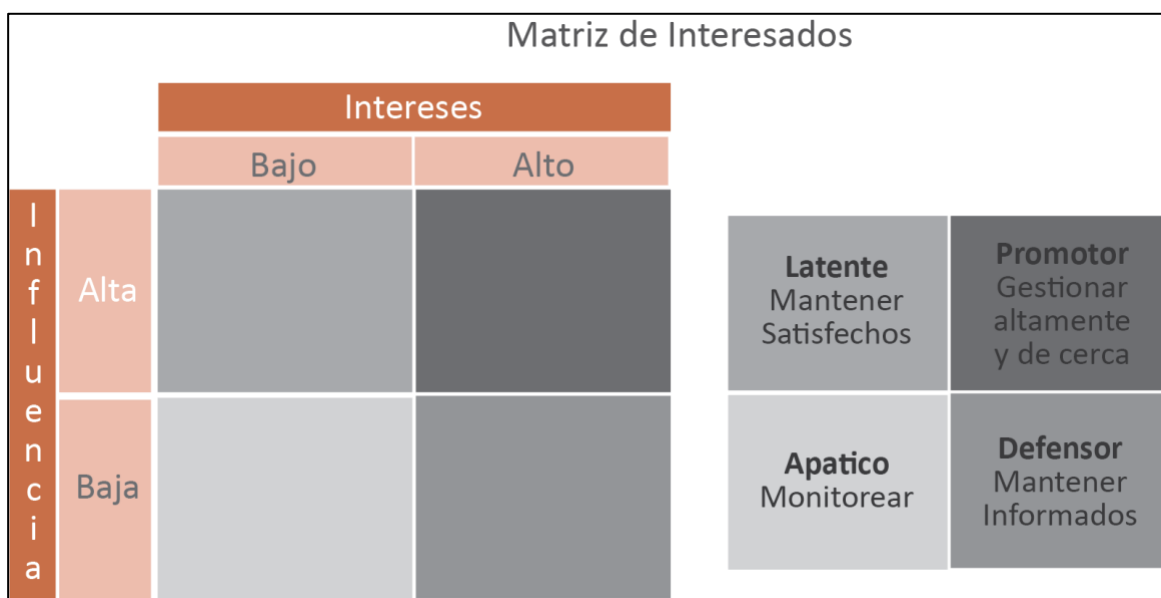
Matriz de Interesados

Intereses

| | | Bajo | Alto |
|---|---|---|---|
| Influencia | Alta | | |
| | Baja | | |

| | |
|---|---|
| **Latente** Mantener Satisfechos | **Promotor** Gestionar altamente y de cerca |
| **Apatico** Monitorear | **Defensor** Mantener Informados |